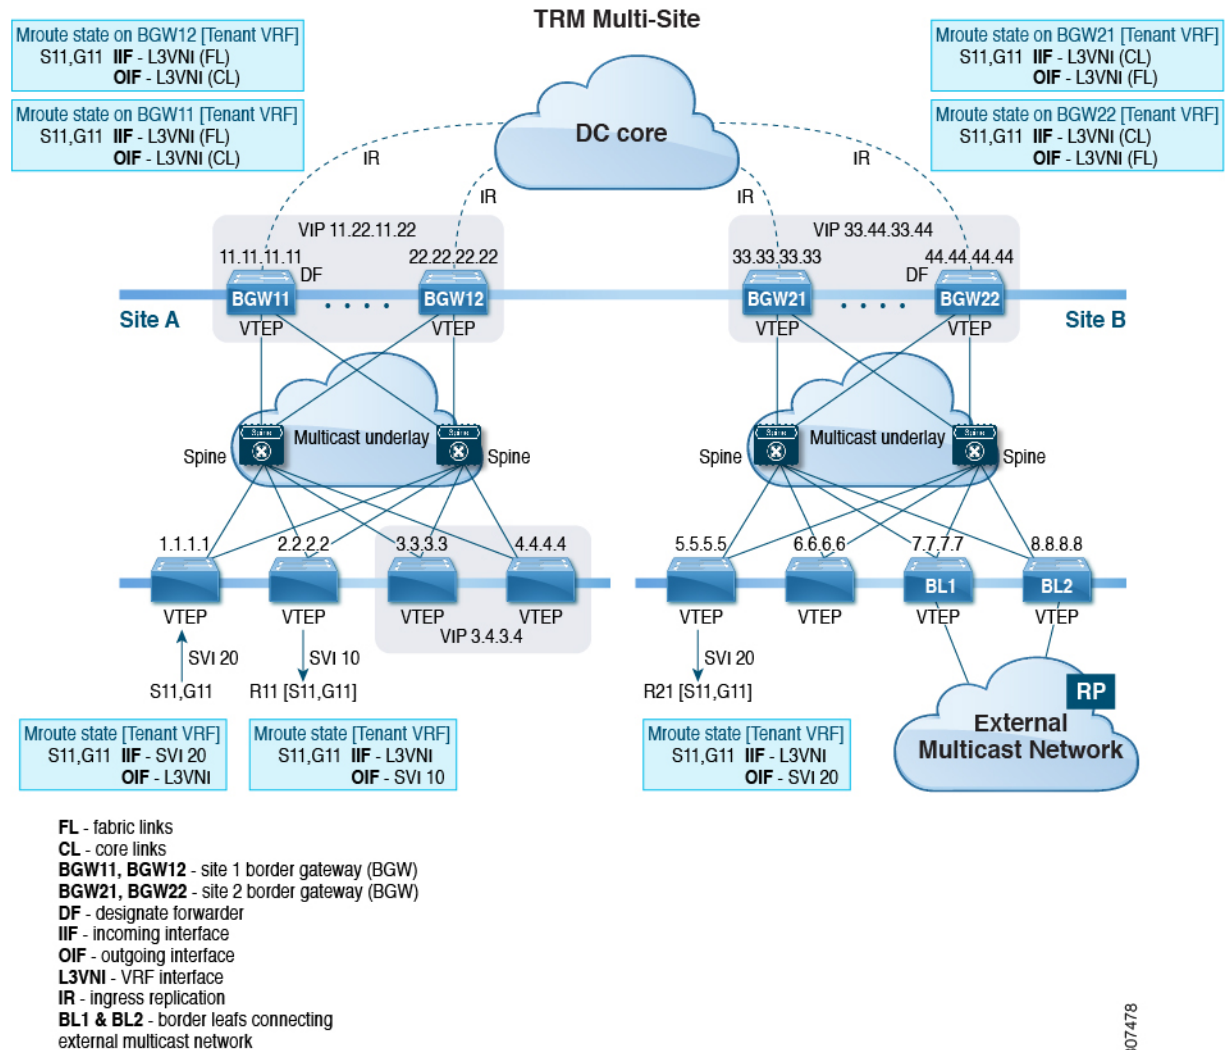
TRM Multi-Site

Mroute state on BGW12 [Tenant VRF]
S11,G11 **IIF** - L3VNI (FL)
**OIF** - L3VNI (CL)

Mroute state on BGW11 [Tenant VRF]
S11,G11 **IIF** - L3VNI (FL)
**OIF** - L3VNI (CL)

Mroute state on BGW21 [Tenant VRF]
S11,G11 **IIF** - L3VNI (CL)
**OIF** - L3VNI (FL)

Mroute state on BGW22 [Tenant VRF]
S11,G11 **IIF** - L3VNI (CL)
**OIF** - L3VNI (FL)

DC core

IR
IR
IR
IR

VIP 11.22.11.22
11.11.11.11
22.22.22.22
DF
BGW11
BGW12
VTEP
VTEP
Site A

VIP 33.44.33.44
33.33.33.33
44.44.44.44
DF
BGW21
BGW22
VTEP
VTEP
Site B

Spine
Multicast underlay
Spine

Spine
Multicast underlay
Spine

1.1.1.1
2.2.2.2
3.3.3.3
4.4.4.4
VTEP
VTEP
VTEP
VTEP
VIP 3.4.3.4
SVI 20
S11,G11
SVI 10
R11 [S11,G11]

5.5.5.5
6.6.6.6
7.7.7.7
8.8.8.8
BL1
BL2
VTEP
VTEP
VTEP
VTEP
SVI 20
R21 [S11,G11]

RP
External
Multicast Network

Mroute state [Tenant VRF]
S11,G11 **IIF** - SVI 20
**OIF** - L3VNI

Mroute state [Tenant VRF]
S11,G11 **IIF** - L3VNI
**OIF** - SVI 10

Mroute state [Tenant VRF]
S11,G11 **IIF** - L3VNI
**OIF** - SVI 20

**FL** - fabric links
**CL** - core links
**BGW11, BGW12** - site 1 border gateway (BGW)
**BGW21, BGW22** - site 2 border gateway (BGW)
**DF** - designate forwarder
**IIF** - incoming interface
**OIF** - outgoing interface
**L3VNI** - VRF interface
**IR** - ingress replication
**BL1 & BL2** - border leafs connecting external multicast network

07478